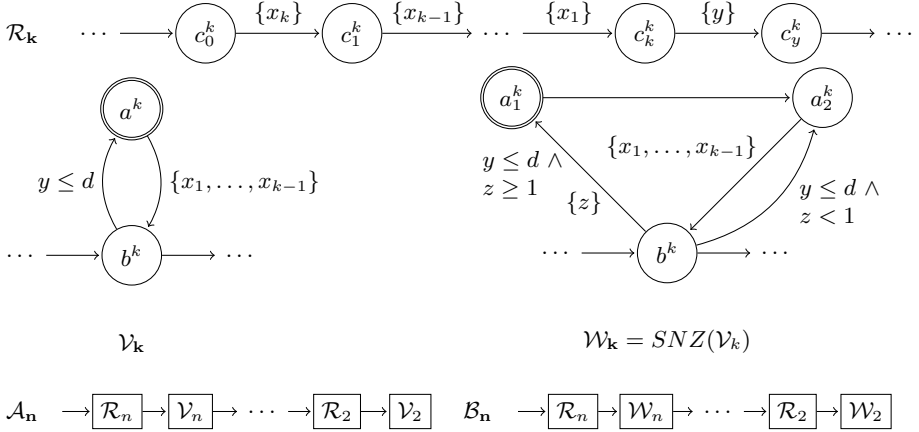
$\mathcal{R}_\mathbf{k}$ $\cdots$ $c_0^k$ $\{x_k\}$ $c_1^k$ $\{x_{k-1}\}$ $\cdots$ $\{x_1\}$ $c_k^k$ $\{y\}$ $c_y^k$ $\cdots$

$a^k$

$y \leq d$

$\{x_1, \ldots, x_{k-1}\}$

$\cdots$ $b^k$ $\cdots$

$a_1^k$ $a_2^k$

$\{x_1, \ldots, x_{k-1}\}$

$y \leq d \wedge$ $z \geq 1$

$\{z\}$

$y \leq d \wedge$ $z < 1$

$\cdots$ $b^k$ $\cdots$

$\mathcal{V}_\mathbf{k}$

$\mathcal{W}_\mathbf{k} = SNZ(\mathcal{V}_k)$

$\mathcal{A}_\mathbf{n}$ $\mathcal{R}_n$ $\mathcal{V}_n$ $\cdots$ $\mathcal{R}_2$ $\mathcal{V}_2$ $\mathcal{B}_\mathbf{n}$ $\mathcal{R}_n$ $\mathcal{W}_n$ $\cdots$ $\mathcal{R}_2$ $\mathcal{W}_2$